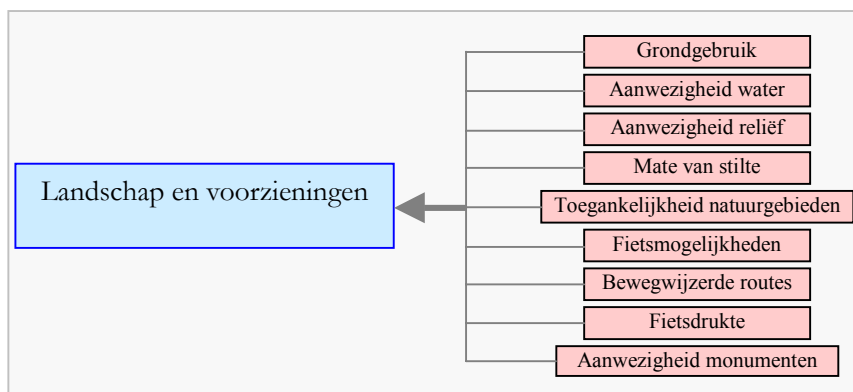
Landschap en voorzieningen

Grondgebruik
Aanwezigheid water
Aanwezigheid reliëf
Mate van stilte
Toegankelijkheid natuurgebieden
Fietsmogelijkheden
Bewegwijzerde routes
Fietsdrukte
Aanwezigheid monumenten